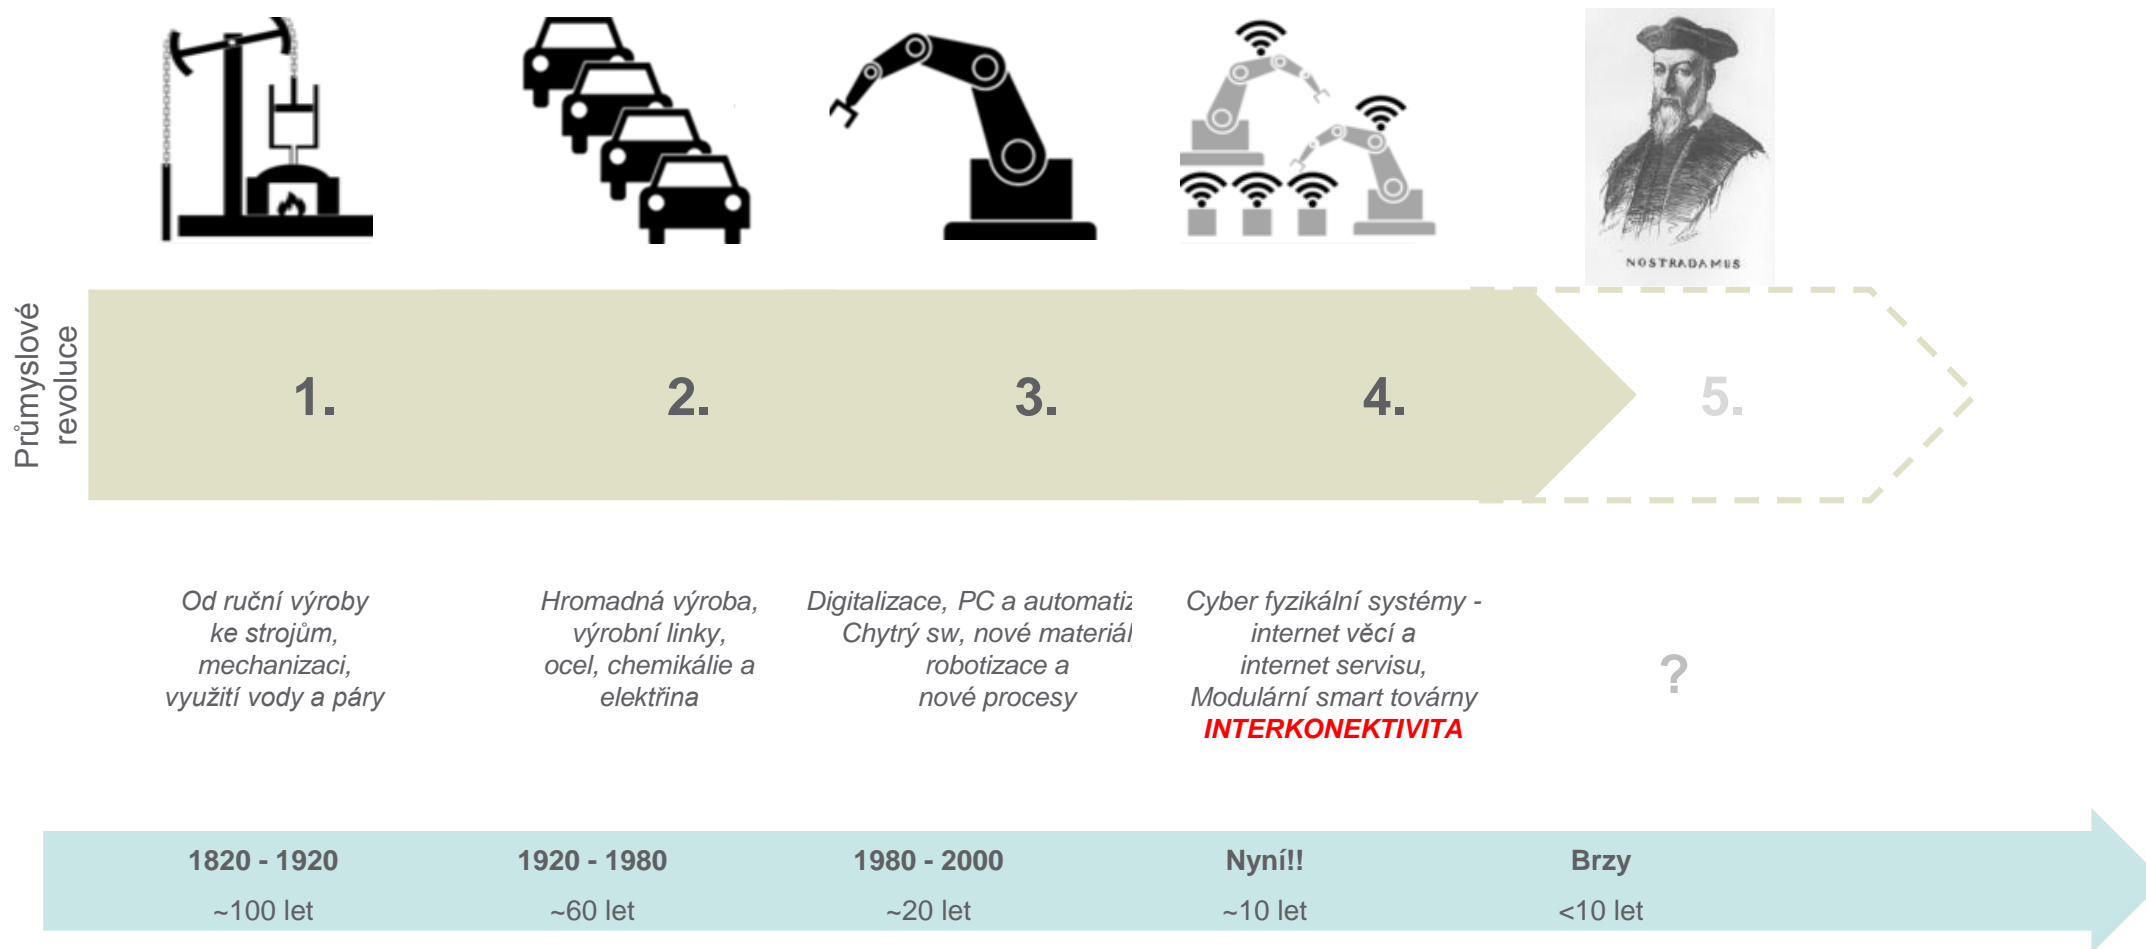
NOSTRADAMUS

Průmyslové revoluce

1.

2.

3.

4.

5.

Od ruční výroby ke strojům, mechanizaci, využití vody a páry

Hromadná výroba, výrobní linky, ocel, chemikálie a elektřina

Digitalizace, PC a automatiz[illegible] Chytrý sw, nové materiál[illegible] robotizace a nové procesy

Cyber fyzikální systémy - internet věcí a internet servisu, Modulární smart továrny INTERKONEKTIVITA

?

1820 - 1920
~100 let

1920 - 1980
~60 let

1980 - 2000
~20 let

Nyní!!
~10 let

Brzy
<10 let